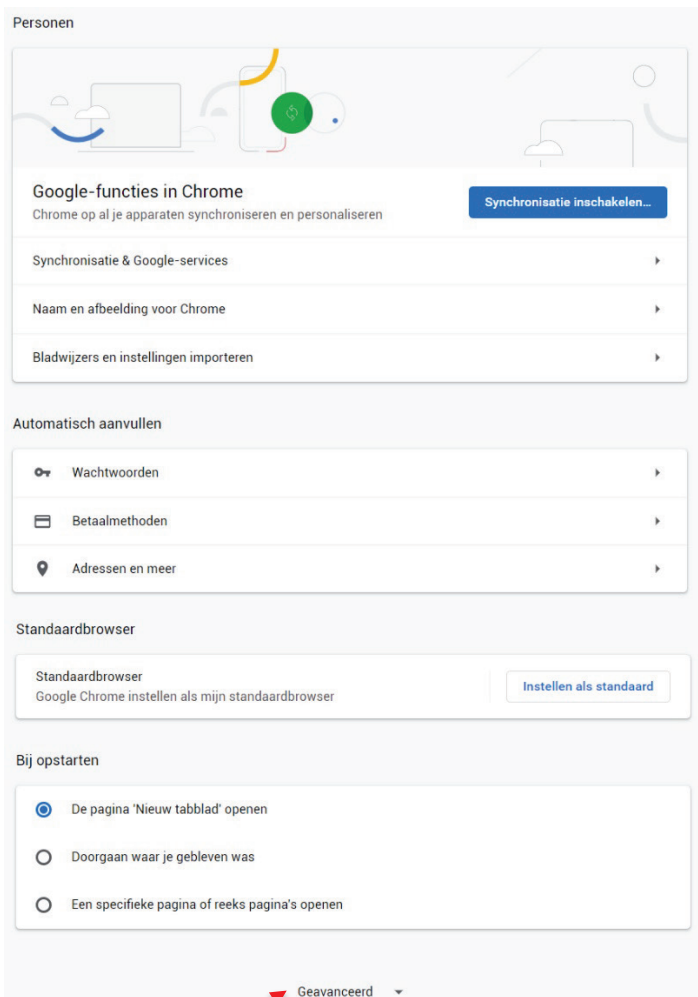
Personen

Google-functies in Chrome
Chrome op al je apparaten synchroniseren en personaliseren

Synchronisatie inschakelen...

Synchronisatie & Google-services

Naam en afbeelding voor Chrome

Bladwijzers en instellingen importeren

Automatisch aanvullen

Wachtwoorden

Betaalmethoden

Adressen en meer

Standaardbrowser

Standaardbrowser
Google Chrome instellen als mijn standaardbrowser

Instellen als standaard

Bij opstarten

De pagina 'Nieuw tabblad' openen

Doorgaan waar je gebleven was

Een specifieke pagina of reeks pagina's openen

Geavanceerd